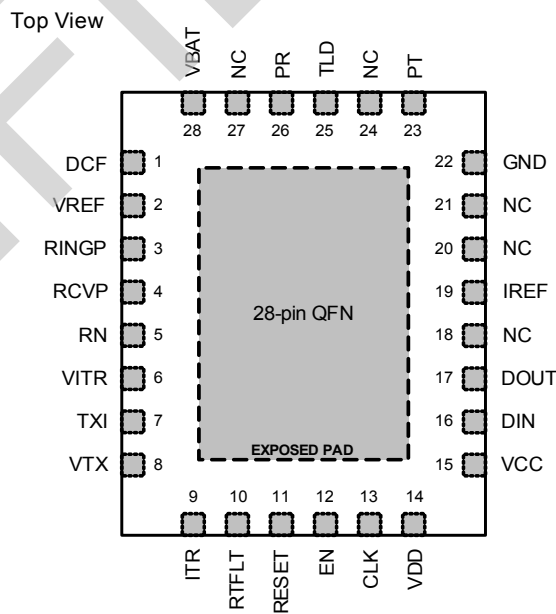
Top View

VBAT NC PR TLD NC PT
28 27 26 25 24 23

DCF 1
VREF 2
RINGP 3
RCVP 4
RN 5
VITR 6
TXI 7
VTX 8

22 GND
21 NC
20 NC
19 IREF
18 NC
17 DOUT
16 DIN
15 VCC

28-pin QFN

EXPOSED PAD

9 10 11 12 13 14
ITR RTFLT RESET EN CLK VDD